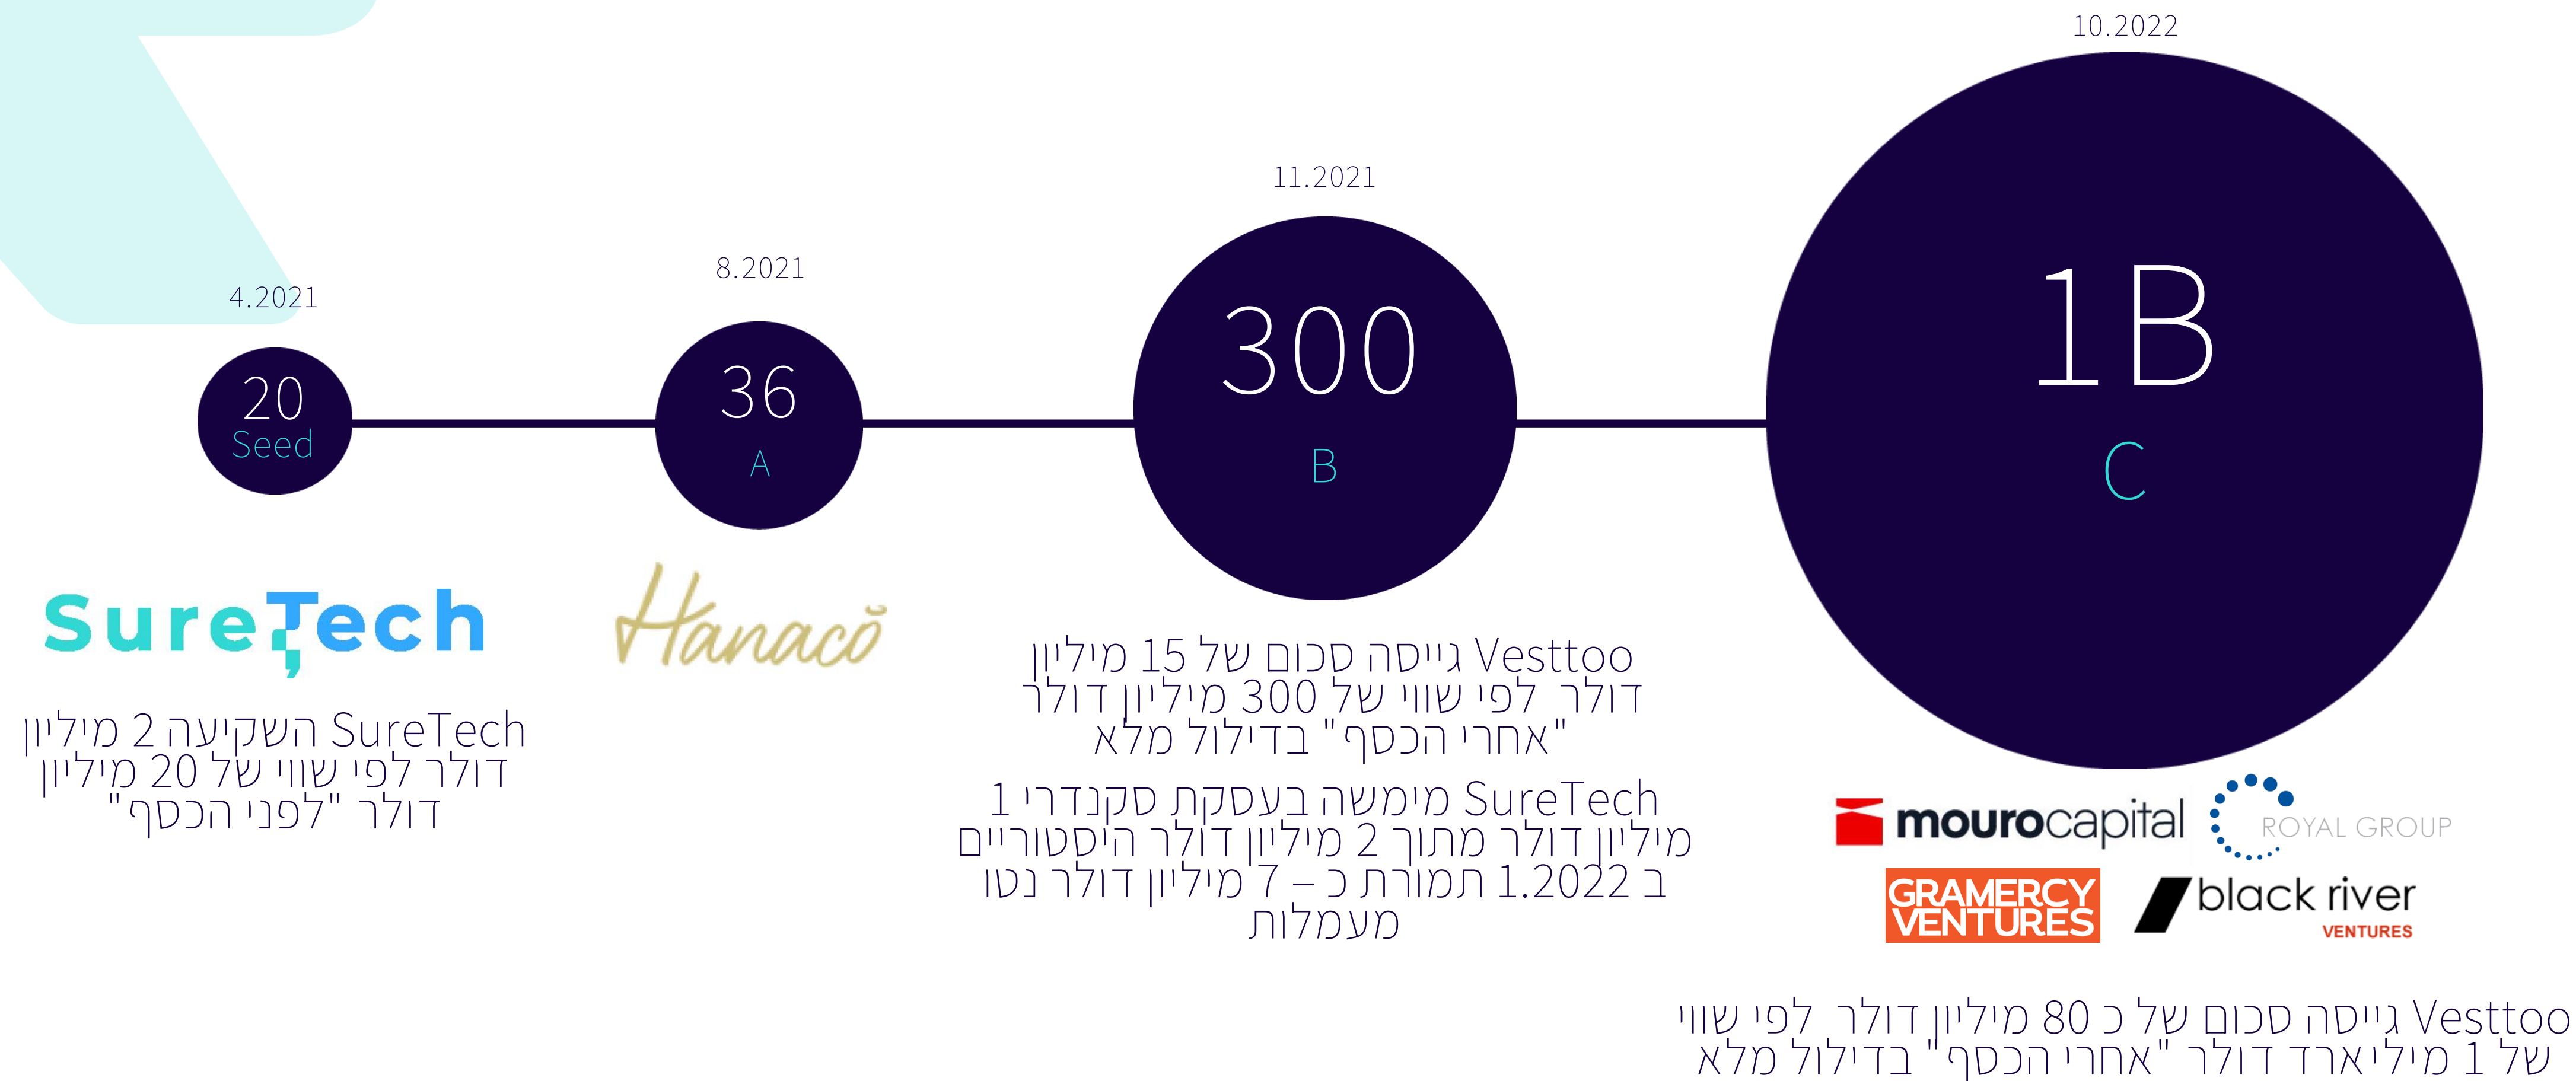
4.2021

20
Seed

8.2021

36
A

11.2021

300
B

10.2022

1B
C

SureTech

Hanacō

SureTech השקיעה 2 מיליון דולר לפי שווי של 20 מיליון דולר "לפני הכסף"

Vesttoo גייסה סכום של 15 מיליון דולר לפי שווי של 300 מיליון דולר "אחרי הכסף" בדילול מלא

SureTech מימשה בעסקת סקנדרי 1 מיליון דולר מתוך 2 מיליון דולר היסטוריים ב 1.2022 תמורת כ – 7 מיליון דולר נטו מעמלות

mourocapital

ROYAL GROUP

GRAMERCY VENTURES

black river VENTURES

Vesttoo גייסה סכום של כ 80 מיליון דולר לפי שווי של 1 מיליארד דולר "אחרי הכסף" בדילול מלא